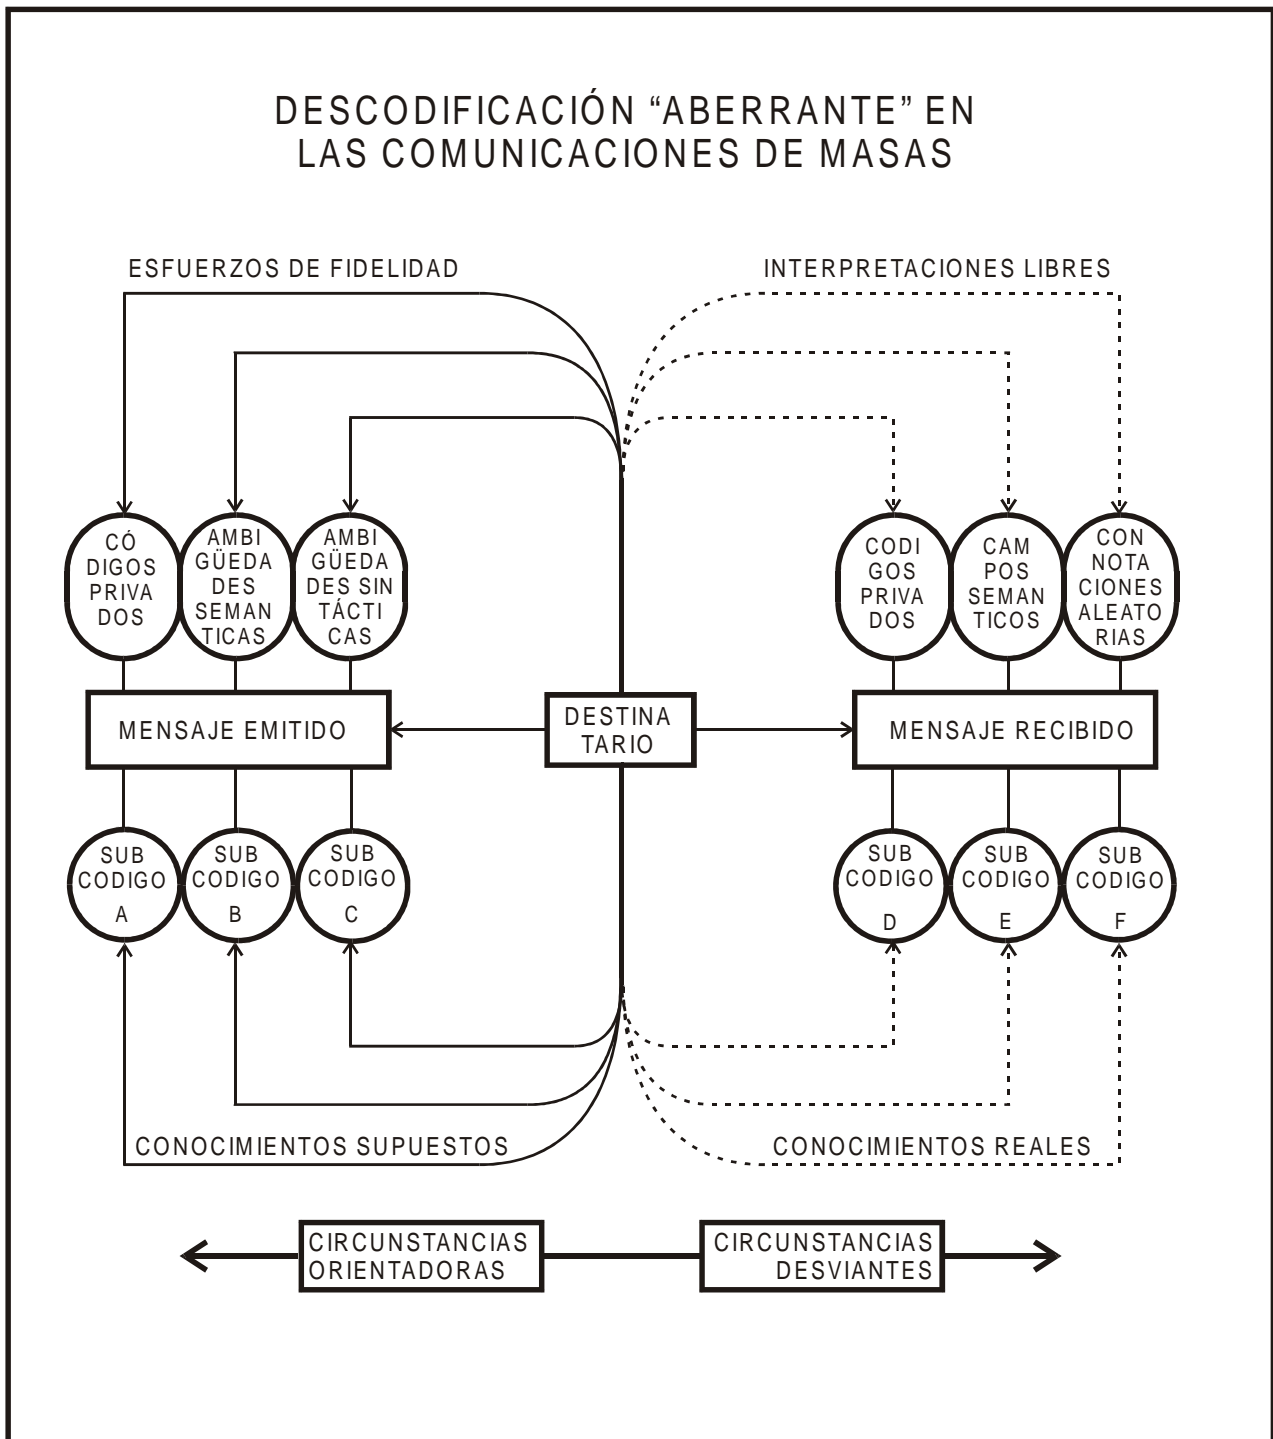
DESCODIFICACIÓN "ABERRANTE" EN LAS COMUNICACIONES DE MASAS

ESFUERZOS DE FIDELIDAD

INTERPRETACIONES LIBRES

CÓ DIGOS PRIVA DOS

AMBI GÜEDA DES SEMAN TICAS

AMBI GÜEDA DES SIN TÁCTI CAS

CODI GOS PRIVA DOS

CAM POS SEMAN TICOS

CON NOTA CIONES ALEATO RIAS

MENSAJE EMITIDO

DESTINA TARIO

MENSAJE RECIBIDO

SUB CODIGO A

SUB CODIGO B

SUB CODIGO C

SUB CODIGO D

SUB CODIGO E

SUB CODIGO F

CONOCIMIENTOS SUPUESTOS

CONOCIMIENTOS REALES

CIRCUNSTANCIAS ORIENTADORAS

CIRCUNSTANCIAS DESVIANTES